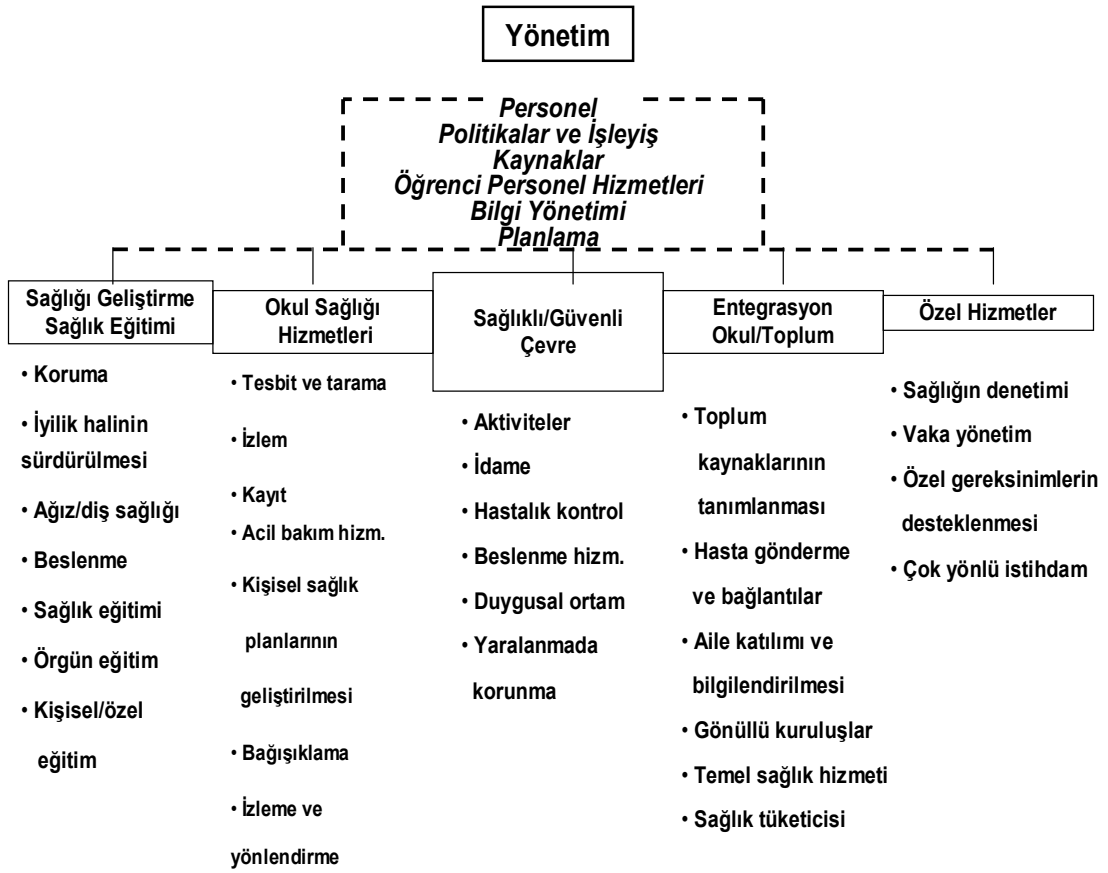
Yönetim

Personel
Politikalar ve İşleyiş
Kaynaklar
Öğrenci Personel Hizmetleri
Bilgi Yönetimi
Planlama

Sağlığı Geliştirme Sağlık Eğitimi

• Koruma
• İyilik halinin sürdürülmesi
• Ağız/diş sağlığı
• Beslenme
• Sağlık eğitimi
• Örgün eğitim
• Kişisel/özel eğitim

Okul Sağlığı Hizmetleri

• Tesbit ve tarama
• İzlem
• Kayıt
• Acil bakım hizm.
• Kişisel sağlık planlarının geliştirilmesi
• Bağışıklama
• İzleme ve yönlendirme

Sağlıklı/Güvenli Çevre

• Aktiviteler
• İdame
• Hastalık kontrol
• Beslenme hizm.
• Duygusal ortam
• Yaralanmada korunma

Entegrasyon Okul/Toplum

• Toplum kaynaklarının tanımlanması
• Hasta gönderme ve bağlantılar
• Aile katılımı ve bilgilendirilmesi
• Gönüllü kuruluşlar
• Temel sağlık hizmeti
• Sağlık tüketicisi

Özel Hizmetler

• Sağlığın denetimi
• Vaka yönetim
• Özel gereksinimlerin desteklenmesi
• Çok yönlü istihdam